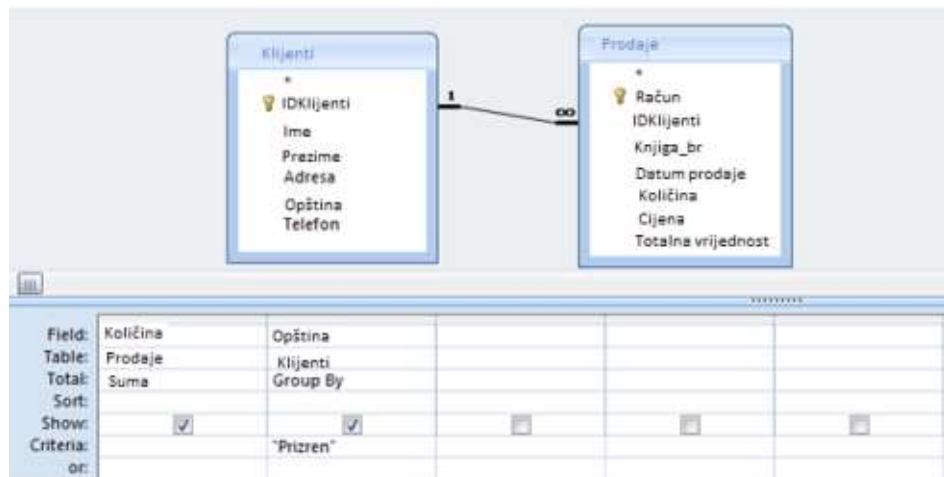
Klijenti
*
IDKlijenti
Ime
Prezime
Adresa
Opština
Telefon

1
∞

Prodaje
*
Račun
IDKlijenti
Knjiga_br
Datum prodaje
Količina
Cijena
Totalna vrijednost

| Field: | Količina | Opština | | | |
|---|---|---|---|---|---|
| Table: | Prodaje | Klijenti | | | |
| Total: | Suma | Group By | | | |
| Sort: | | | | | |
| Show: | ☑ | ☑ | ☐ | ☐ | ☐ |
| Criteria: | | "Prizren" | | | |
| or: | | | | | |